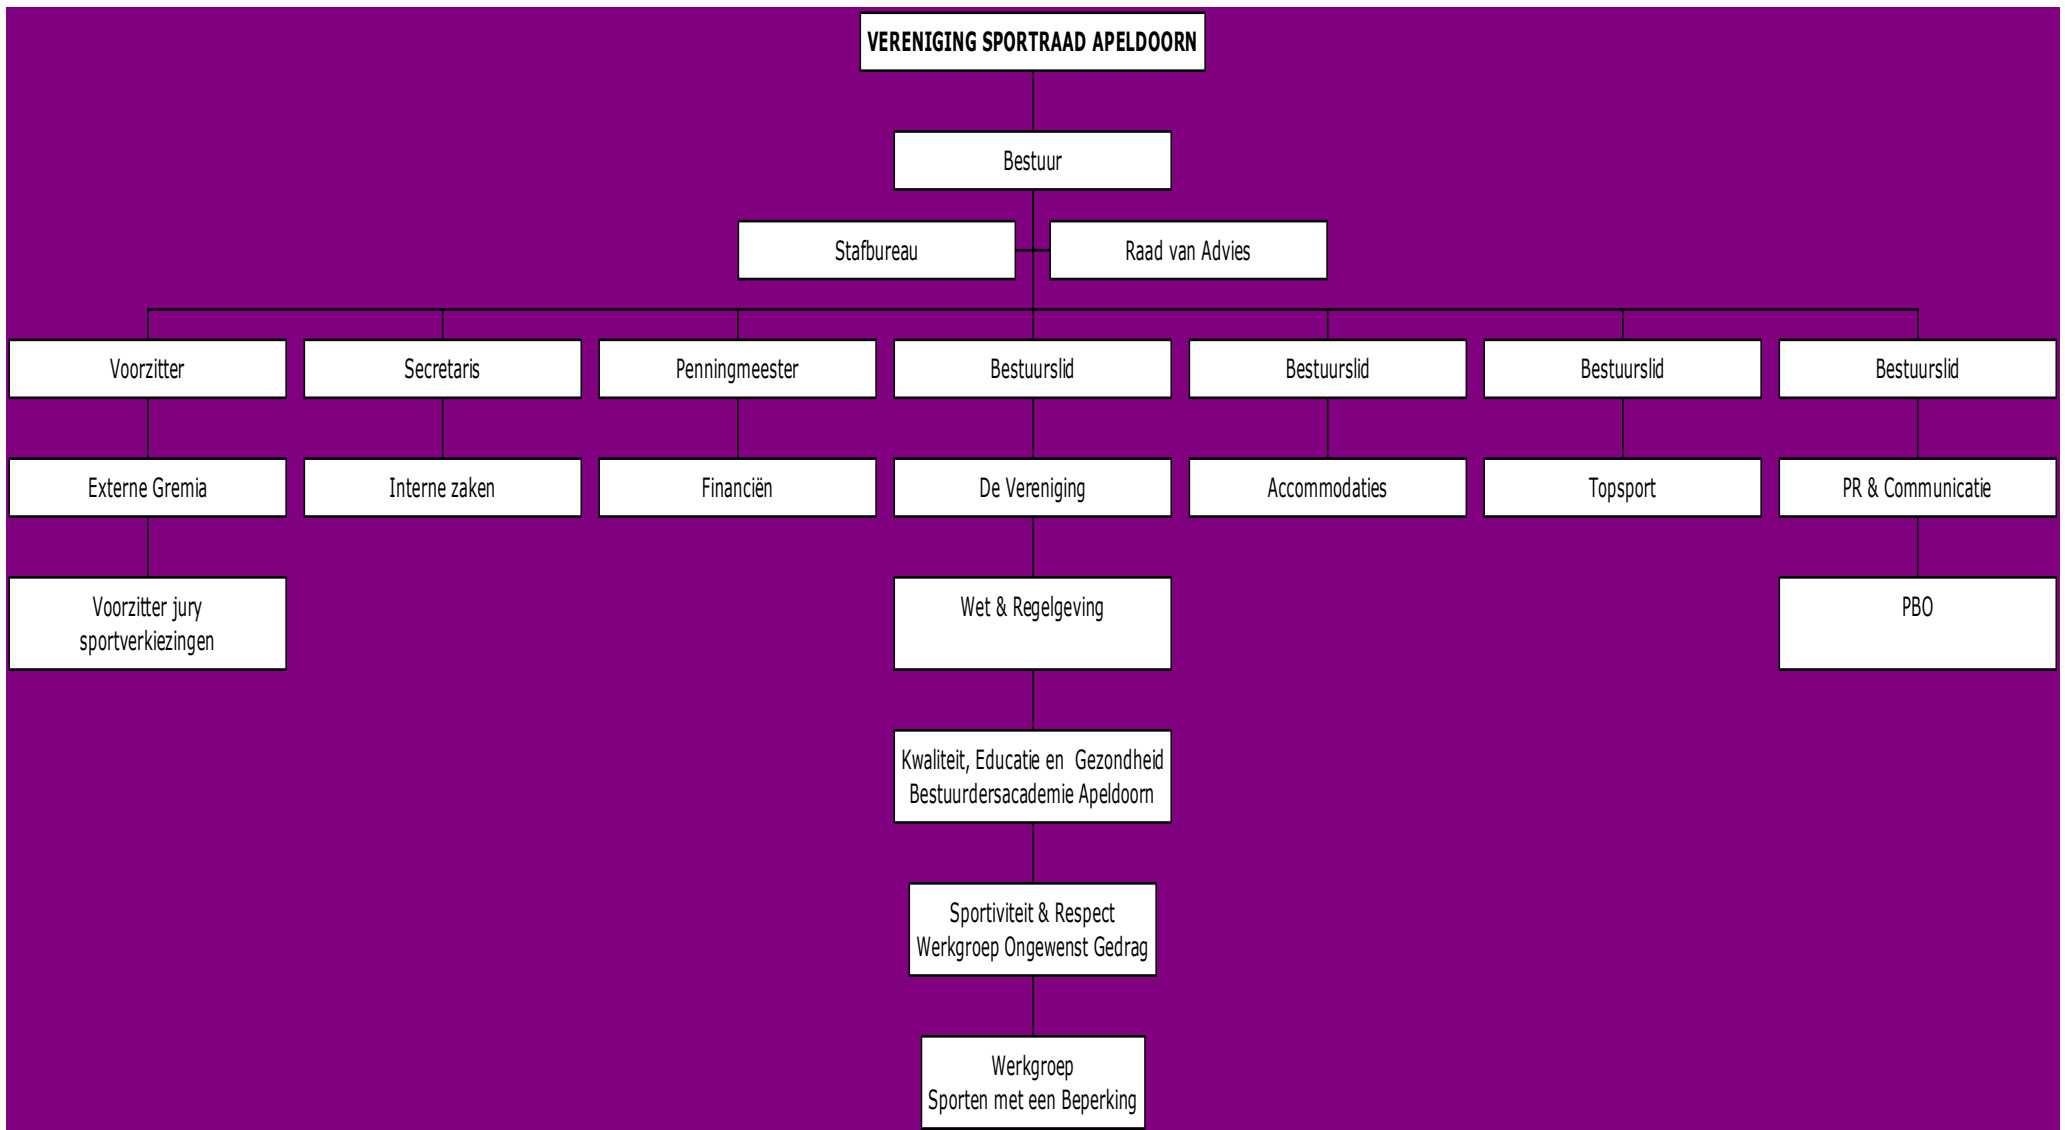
VERENIGING SPORTRAAD APELDOORN

Bestuur

Stafbureau

Raad van Advies

Voorzitter

Secretaris

Penningmeester

Bestuurslid

Bestuurslid

Bestuurslid

Bestuurslid

Externe Gremia

Interne zaken

Financiën

De Vereniging

Accommodaties

Topsport

PR & Communicatie

Voorzitter jury sportverkiezingen

Wet & Regelgeving

PBO

Kwaliteit, Educatie en Gezondheid Bestuurdersacademie Apeldoorn

Sportiviteit & Respect Werkgroep Ongewenst Gedrag

Werkgroep Sporten met een Beperking